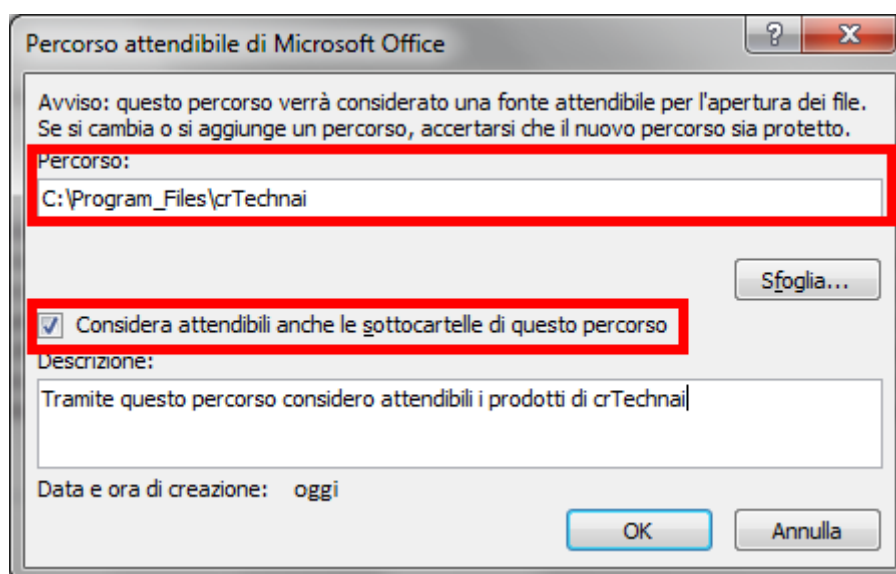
Percorso attendibile di Microsoft Office

?

X

Avviso: questo percorso verrà considerato una fonte attendibile per l'apertura dei file. Se si cambia o si aggiunge un percorso, accertarsi che il nuovo percorso sia protetto.

Percorso:

C:\Program_Files\crTechnai

Sfoglia...

Considera attendibili anche le sottocartelle di questo percorso

Descrizione:

Tramite questo percorso considero attendibili i prodotti di crTechnai

Data e ora di creazione: oggi

OK

Annulla